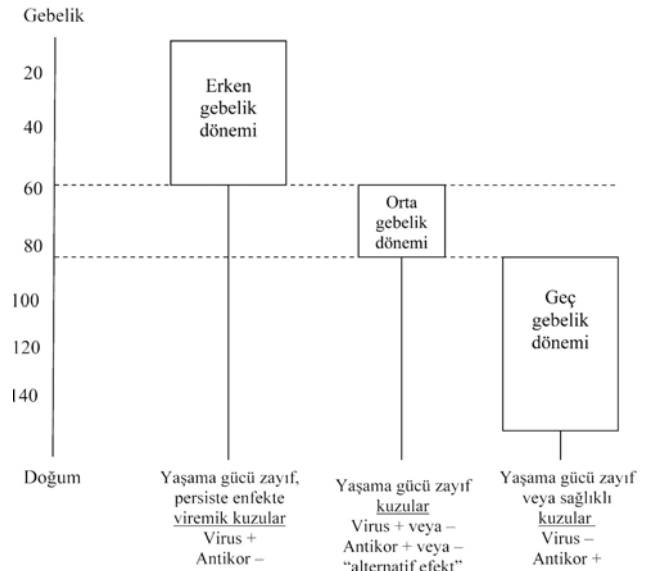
Gebelik

20

40

60

80

100

120

140

Doğum

Erken gebelik dönemi

Orta gebelik dönemi

Geç gebelik dönemi

Yaşama gücü zayıf, persiste enfekte viremik kuzular
Virus +
Antikor –

Yaşama gücü zayıf kuzular
Virus + veya –
Antikor + veya –
"alternatif efekt"

Yaşama gücü zayıf veya sağlıklı kuzular
Virus –
Antikor +